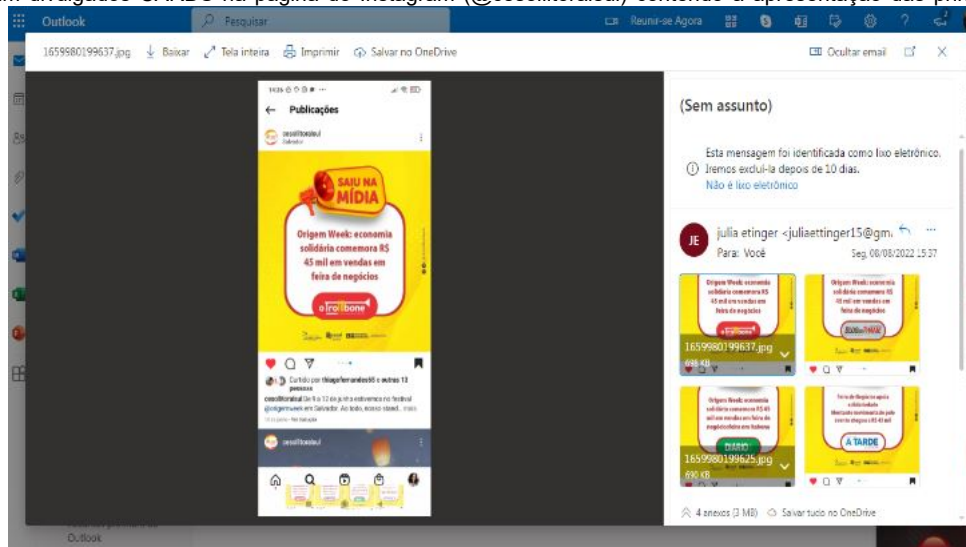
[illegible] divulgados GRADO na página do Instagram (@cesolitoral.ul) contendo a apresentação das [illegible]

Outlook
Pesquisar
Reunir-se Agora

1659980199637.jpg
Baixar
Tela inteira
Imprimir
Salvar no OneDrive
Ocultar email

Publicações
cesolitoral.ul
Salvador

SAIU NA MÍDIA
Origem Week: economia solidária comemora R$ 45 mil em vendas em feira de negócios
a trombone

Curtido por thiagofernandes65 e outras 13 pessoas
cesolitoral.ul De 9 a 12 de julho estivemos no festival @origemweek em Salvador. Ao todo, nosso stand... mais

cesolitoral.ul

(Sem assunto)

Esta mensagem foi identificada como lixo eletrônico. Iremos excluí-la depois de 10 dias.
Não é lixo eletrônico

JE
julia etinger <juliaettinger15@gm...
Para: Você
Seg, 08/08/2022 15:37

Origem Week: economia solidária comemora R$ 45 mil em vendas em feira de negócios
1659980199637.jpg
698 KB

Origem Week: economia solidária comemora R$ 45 mil em vendas em feira de negócios
BAHIA NOTÍCIAS

Origem Week: economia solidária comemora R$ 45 mil em vendas em feira de negócios em Salvador
DIÁRIO
1659980199625.jpg
690 KB

Feira de Negócios apoia a Atividade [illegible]
À TARDE

4 anexos (3 MB)
Salvar tudo no OneDrive

Outlook